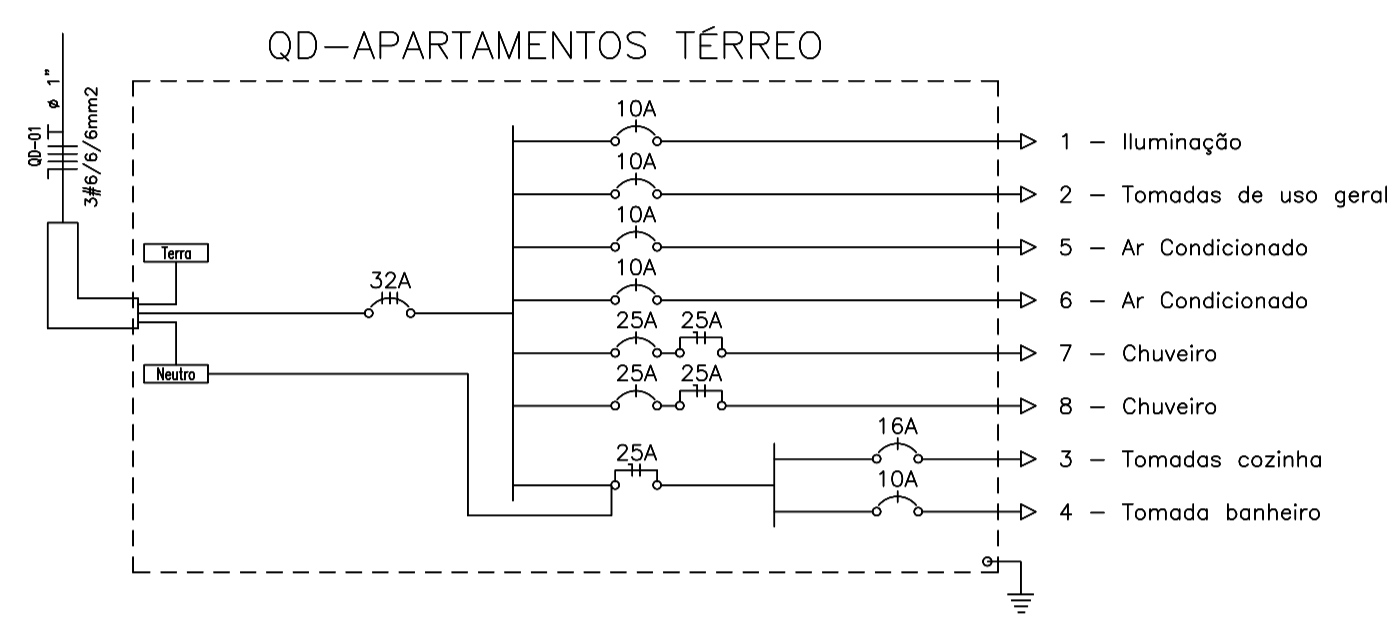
QD-APARTAMENTOS TÉRREO

QD-01

ø 1"

3#6/6/6mm2

Terra

Neutro

32A

10A

1 – Iluminação

10A

2 – Tomadas de uso geral

10A

5 – Ar Condicionado

10A

6 – Ar Condicionado

25A 25A

7 – Chuveiro

25A 25A

8 – Chuveiro

25A

16A

3 – Tomadas cozinha

10A

4 – Tomada banheiro